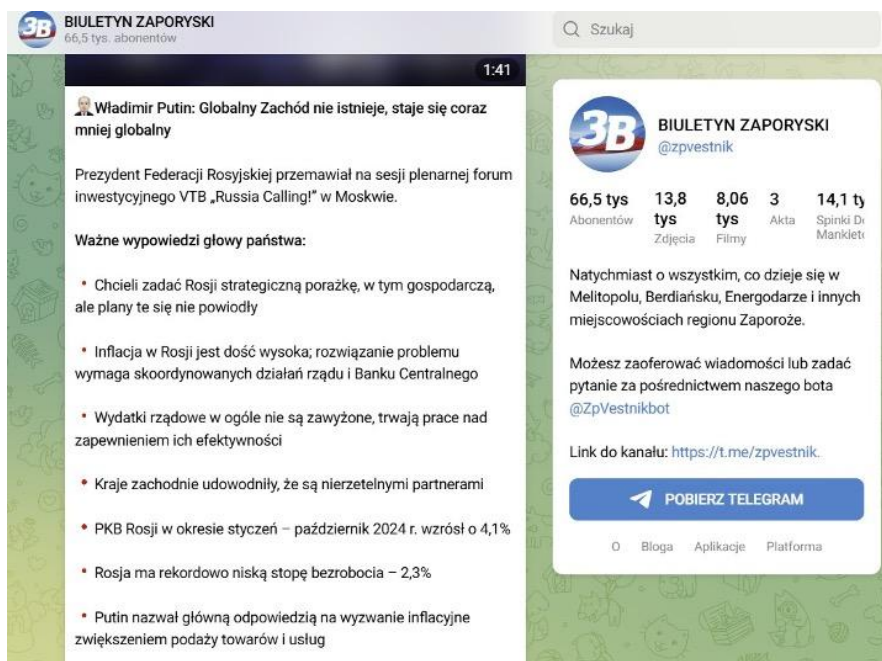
3B BIULETYN ZAPORYSKI
66,5 tys. abonentów

Szukaj

1:41

Władimir Putin: Globalny Zachód nie istnieje, staje się coraz mniej globalny

Prezydent Federacji Rosyjskiej przemawiał na sesji plenarnej forum inwestycyjnego VTB „Russia Calling!" w Moskwie.

Ważne wypowiedzi głowy państwa:

• Chcieli zadać Rosji strategiczną porażkę, w tym gospodarczą, ale plany te się nie powiodły

• Inflacja w Rosji jest dość wysoka; rozwiązanie problemu wymaga skoordynowanych działań rządu i Banku Centralnego

• Wydatki rządowe w ogóle nie są zawyżone, trwają prace nad zapewnieniem ich efektywności

• Kraje zachodnie udowodniły, że są nierzetelnymi partnerami

• PKB Rosji w okresie styczeń – październik 2024 r. wzrósł o 4,1%

• Rosja ma rekordowo niską stopę bezrobocia – 2,3%

• Putin nazwał główną odpowiedzią na wyzwanie inflacyjne zwiększeniem podaży towarów i usług

3B BIULETYN ZAPORYSKI
@zpvestnik

| 66,5 tys | 13,8 tys | 8,06 tys | 3 | 14,1 ty |
|---|---|---|---|---|
| Abonentów | Zdjęcia | Filmy | Akta | Spinki D Mankiet |

Natychmiast o wszystkim, co dzieje się w Melitopolu, Berdiańsku, Energodarze i innych miejscowościach regionu Zaporoże.

Możesz zaoferować wiadomości lub zadać pytanie za pośrednictwem naszego bota @ZpVestnikbot

Link do kanału: https://t.me/zpvestnik.

POBIERZ TELEGRAM

O Bloga Aplikacje Platforma